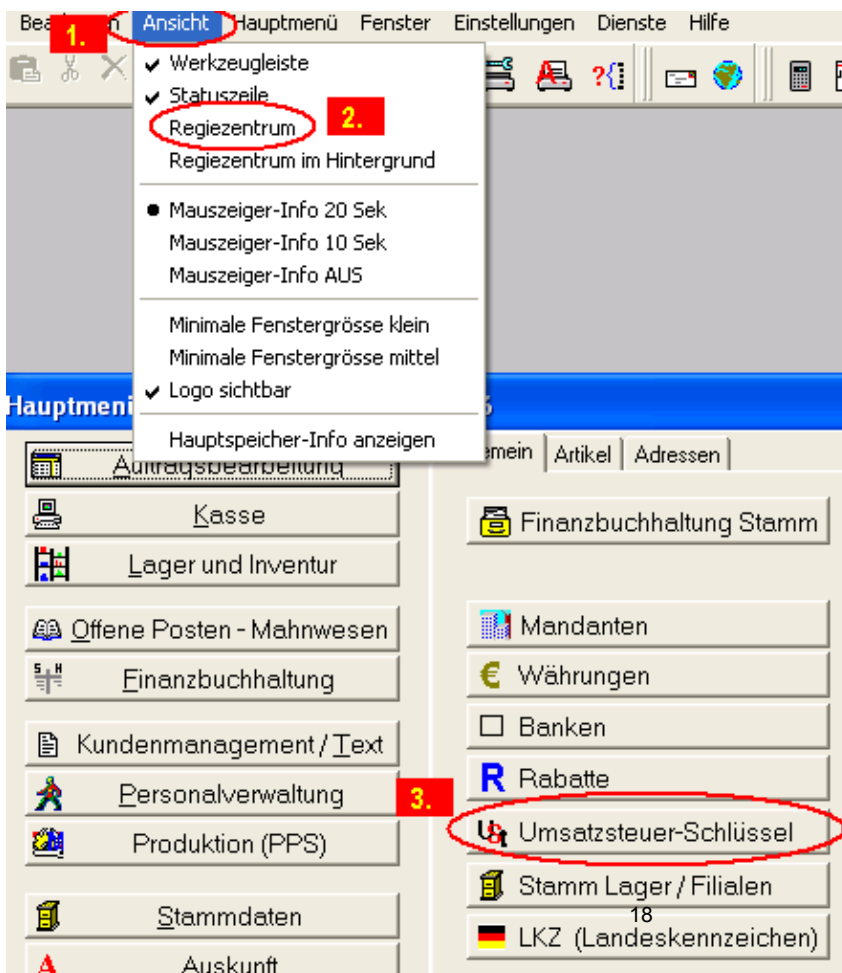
Bea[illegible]n 1. Ansicht Hauptmenü Fenster Einstellungen Dienste Hilfe

Werkzeugleiste
Statuszeile
Regiezentrum 2.
Regiezentrum im Hintergrund
Mauszeiger-Info 20 Sek
Mauszeiger-Info 10 Sek
Mauszeiger-Info AUS
Minimale Fenstergrösse klein
Minimale Fenstergrösse mittel
Logo sichtbar
Hauptspeicher-Info anzeigen

Hauptmen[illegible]

Auftragsbearbeitung
Kasse
Lager und Inventur
Offene Posten - Mahnwesen
Finanzbuchhaltung
Kundenmanagement / Text
Personalverwaltung
Produktion (PPS)
Stammdaten
Auskunft

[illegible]emein | Artikel | Adressen

Finanzbuchhaltung Stamm
Mandanten
Währungen
Banken
Rabatte
3.
Umsatzsteuer-Schlüssel
Stamm Lager / Filialen
18
LKZ (Landeskennzeichen)